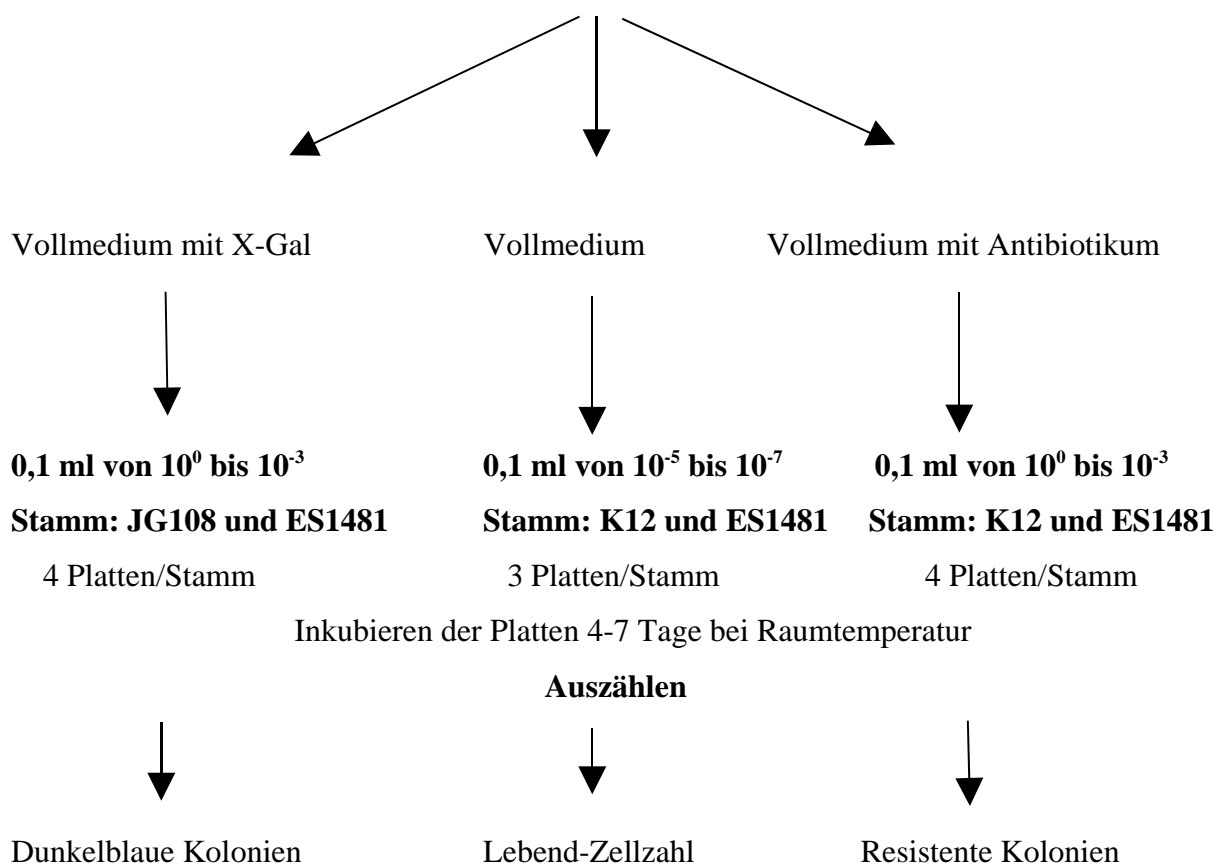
Vollmedium mit X-Gal

**0,1 ml von $10^0$ bis $10^{-3}$**

**Stamm: JG108 und ES1481**

4 Platten/Stamm

Vollmedium

**0,1 ml von $10^{-5}$ bis $10^{-7}$**

**Stamm: K12 und ES1481**

3 Platten/Stamm

Vollmedium mit Antibiotikum

**0,1 ml von $10^0$ bis $10^{-3}$**

**Stamm: K12 und ES1481**

4 Platten/Stamm

Inkubieren der Platten 4-7 Tage bei Raumtemperatur

**Auszählen**

Dunkelblaue Kolonien

Lebend-Zellzahl

Resistente Kolonien